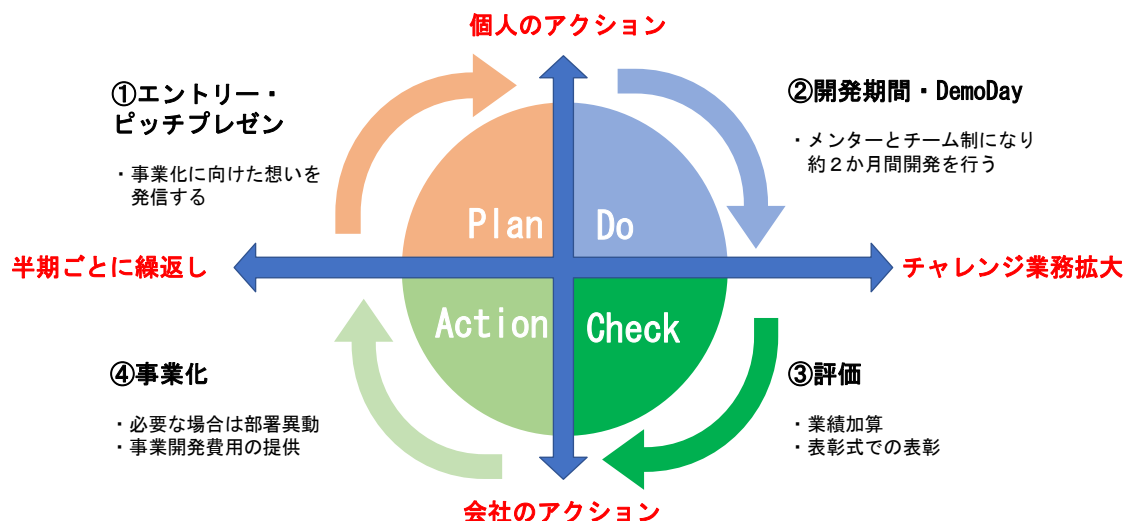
個人のアクション

①エントリー・ピッチプレゼン

・事業化に向けた想いを発信する

②開発期間・DemoDay

・メンターとチーム制になり約２か月間開発を行う

Plan

Do

半期ごとに繰返し

チャレンジ業務拡大

Action

Check

④事業化

・必要な場合は部署異動
・事業開発費用の提供

③評価

・業績加算
・表彰式での表彰

会社のアクション